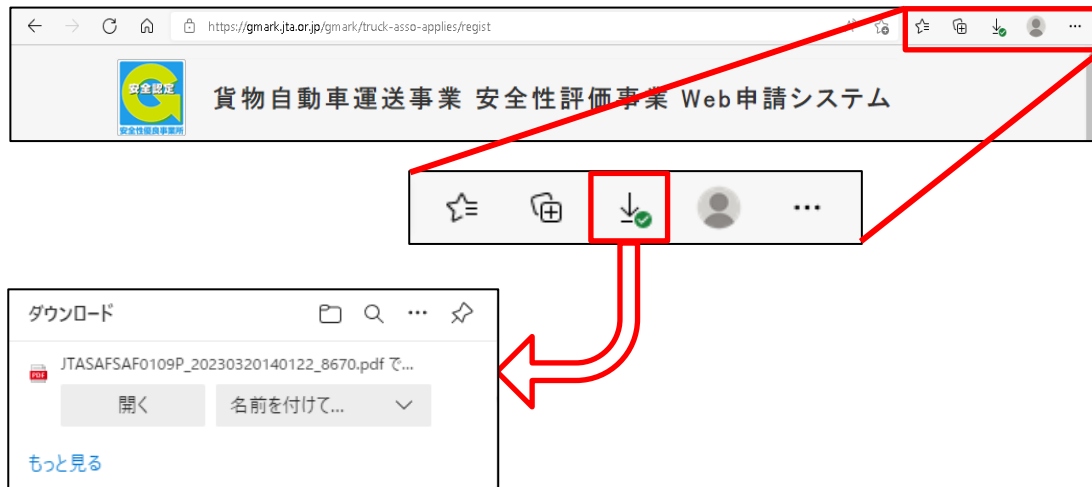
https://gmark.jta.or.jp/gmark/truck-asso-applies/regist

安全認定
安全性優良事業所

貨物自動車運送事業 安全性評価事業 Web申請システム

ダウンロード

JTASAFSAF0109P_20230320140122_8670.pdf で...

開く

名前を付けて...

もっと見る